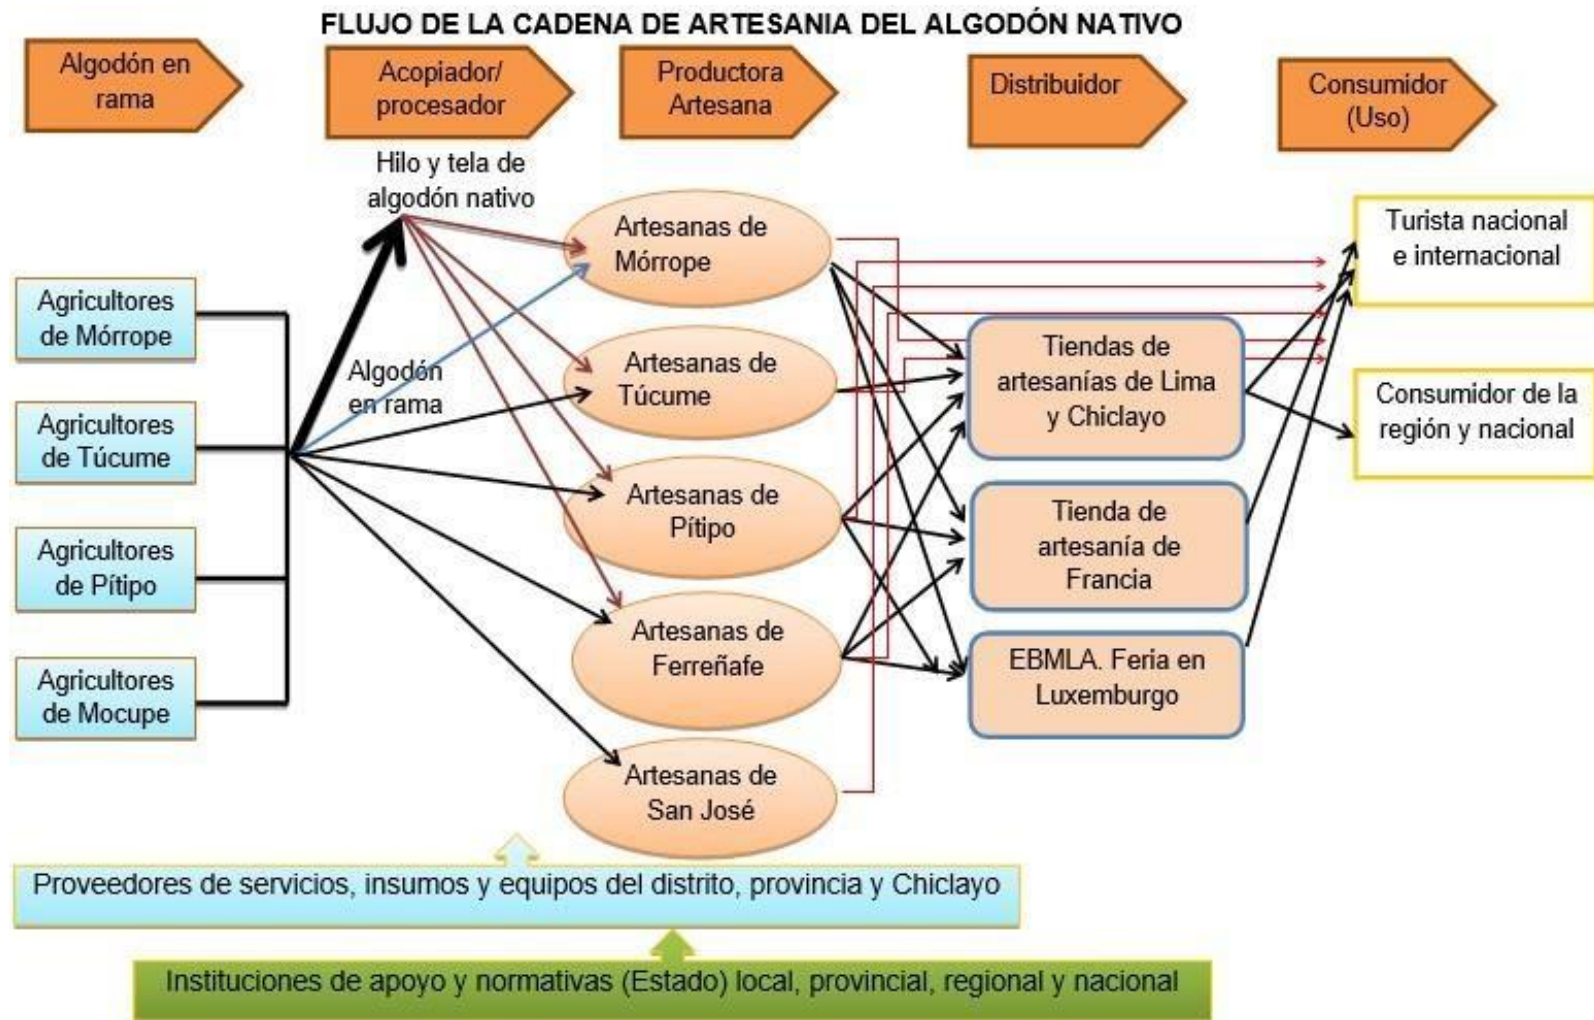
FLUJO DE LA CADENA DE ARTESANIA DEL ALGODÓN NATIVO

Algodón en rama

Acopiador/ procesador

Productora Artesana

Distribuidor

Consumidor (Uso)

Hilo y tela de algodón nativo

Agricultores de Mórrope

Agricultores de Túcume

Agricultores de Pítipo

Agricultores de Mocupe

Algodón en rama

Artesanas de Mórrope

Artesanas de Túcume

Artesanas de Pítipo

Artesanas de Ferreñafe

Artesanas de San José

Tiendas de artesanías de Lima y Chiclayo

Tienda de artesanía de Francia

EBMLA. Feria en Luxemburgo

Turista nacional e internacional

Consumidor de la región y nacional

Proveedores de servicios, insumos y equipos del distrito, provincia y Chiclayo

Instituciones de apoyo y normativas (Estado) local, provincial, regional y nacional